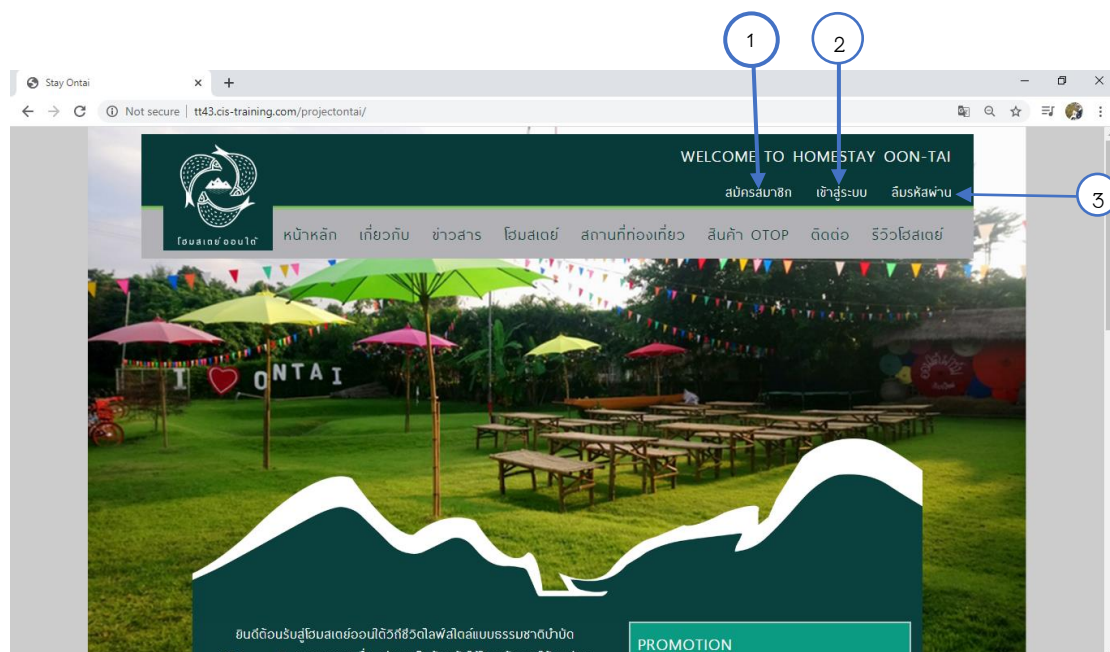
1

2

3

Stay Ontai

Not secure | tt43.cis-training.com/projectontai/

WELCOME TO HOMESTAY OON-TAI

สมัครสมาชิก เข้าสู่ระบบ ลืมรหัสผ่าน

โฮมสเตย์ออนใต้

หน้าหลัก เกี่ยวกับ ข่าวสาร โฮมสเตย์ สถานที่ท่องเที่ยว สินค้า OTOP ติดต่อ รีวิวโฮมสเตย์

I ONTAI

ยินดีต้อนรับสู่โฮมสเตย์ออนใต้วิถีชีวิตไลฟ์สไตล์แบบธรรมชาติบำบัด

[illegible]

PROMOTION